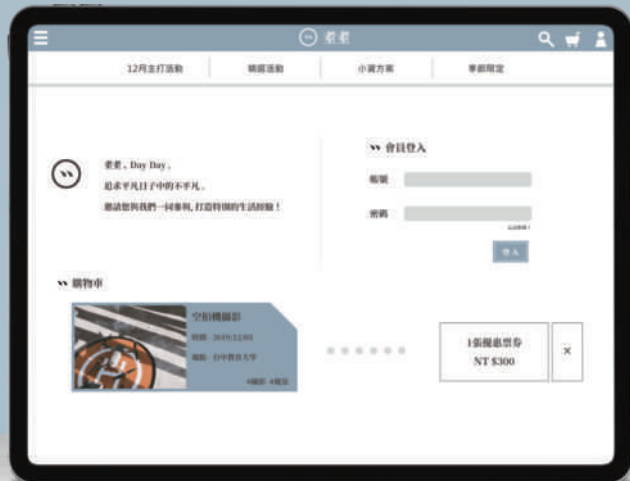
耄耄

12月主打活動 | 精選活動 | 小資方案 | 季節限定

耄耄，Day Day，
追求平凡日子中的不平凡，
邀請您與我們一同參與，打造特別的生活經驗！

會員登入

帳號

密碼

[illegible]

登入

購物車

空拍機攝影
時間：2019/12/01
地點：台中教育大學
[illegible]

1張優惠票券
NT $300

×